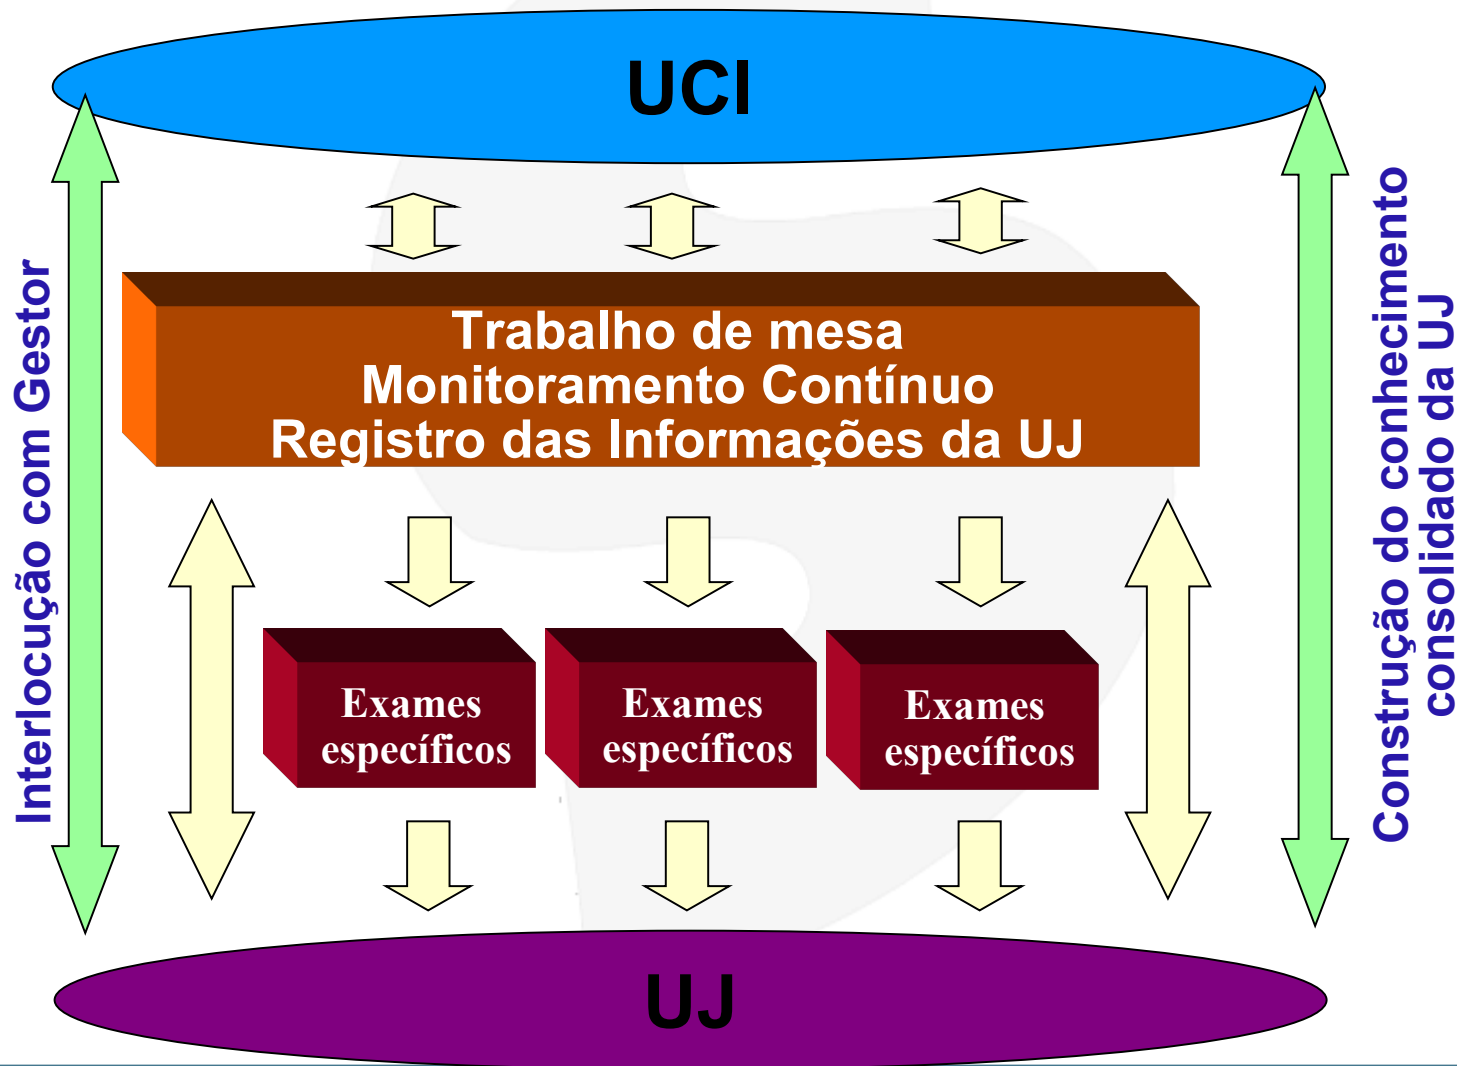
UCI

Interlocução com Gestor

Trabalho de mesa
Monitoramento Contínuo
Registro das Informações da UJ

Construção do conhecimento consolidado da UJ

Exames específicos

Exames específicos

Exames específicos

UJ